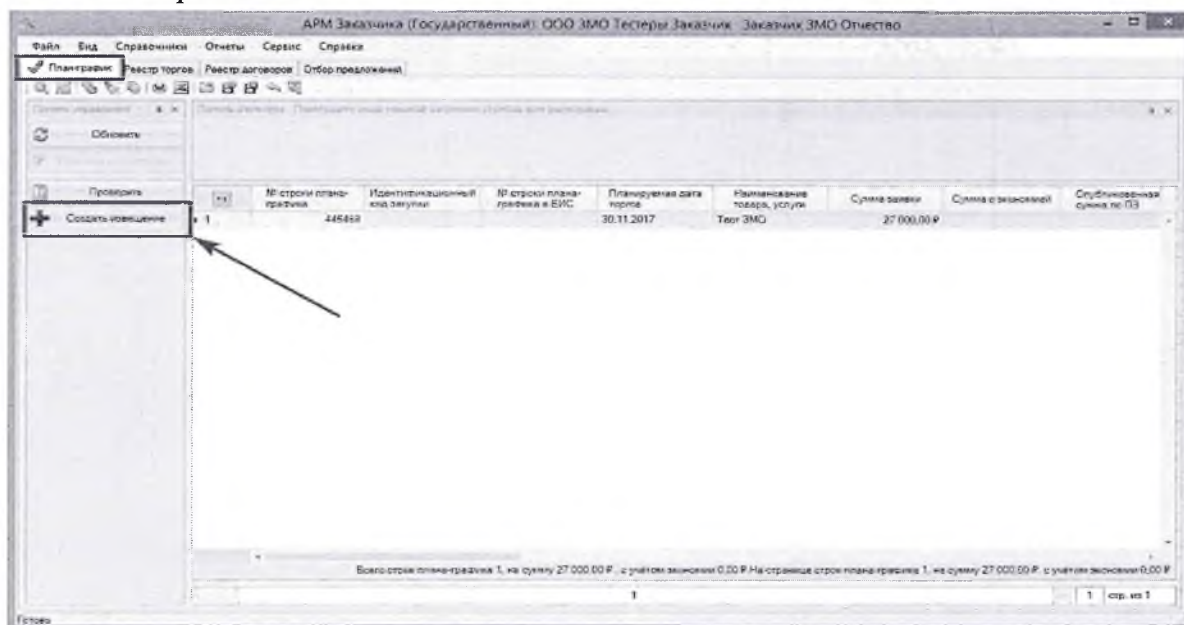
АРМ Заказчика (Государственный): ООО ЗМО Тестеры Заказчик Заказчик ЗМО Отчество

Файл Вид Справочники Отчеты Сервис Справка

План-график Реестр торгов Реестр договоров Отбор предложений

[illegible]

Обновить

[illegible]

Проверить

Создать извещение

| | № строки плана-графика | Идентификационный код закупки | № строки плана-графика в ЕИС | Планируемая дата торгов | Наименование товара, услуги | Сумма заявки | Сумма с экономией | Опубликованная сумма по ПЗ |
|---|---|---|---|---|---|---|---|---|
| 1 | 445468 | | | 30.11.2017 | Тест ЗМО | 27 000,00 ₽ | | |

Всего строк плана-графика 1, на сумму 27 000,00 ₽, с учётом экономии 0,00 ₽ На странице строк плана-графика 1, на сумму 27 000,00 ₽, с учётом экономии 0,00 ₽

1

1 стр. из 1

Готово